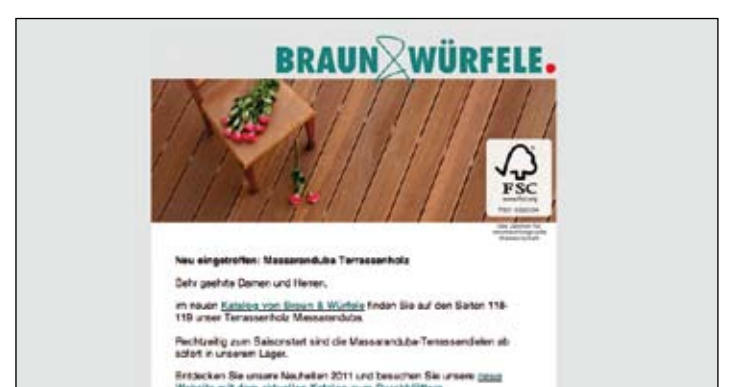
BRAUN WÜRFELE.

FSC
www.fsc.org
FSC® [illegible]

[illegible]

Neu eingetroffen: Massaranduba Terrassenholz

Sehr geehrte Damen und Herren,

im neuen Katalog von Braun & Würfele finden Sie auf den Seiten 118-119 unser Terrassenholz Massaranduba.

Rechtzeitig zum Saisonstart sind die Massaranduba-Terrassendielen ab sofort in unserem Lager.

Entdecken Sie unsere Neuheiten 2011 und besuchen Sie unsere neue Website mit dem aktuellen Katalog zum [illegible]